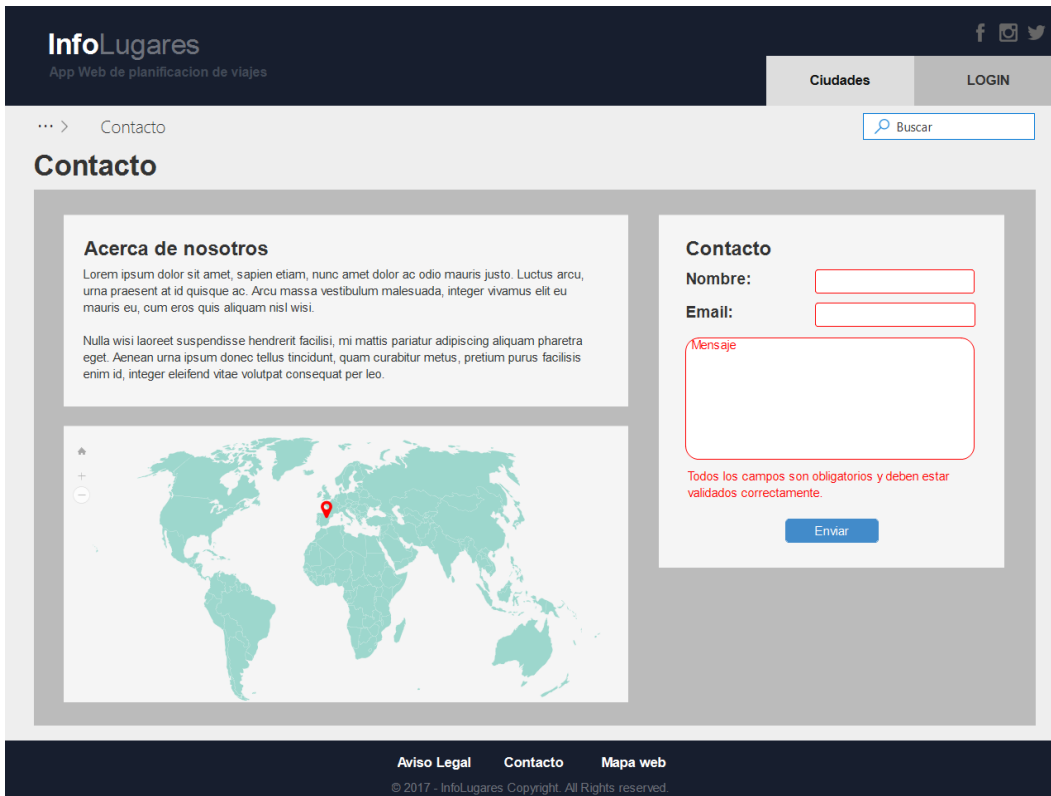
InfoLugares
App Web de planificacion de viajes

Ciudades
LOGIN

··· > Contacto

Buscar

Contacto

Acerca de nosotros
Lorem ipsum dolor sit amet, sapien etiam, nunc amet dolor ac odio mauris justo. Luctus arcu, urna praesent at id quisque ac. Arcu massa vestibulum malesuada, integer vivamus elit eu mauris eu, cum eros quis aliquam nisl wisi.

Nulla wisi laoreet suspendisse hendrerit facilisi, mi mattis pariatur adipiscing aliquam pharetra eget. Aenean urna ipsum donec tellus tincidunt, quam curabitur metus, pretium purus facilisis enim id, integer eleifend vitae volutpat consequat per leo.

+
−

Contacto
Nombre:
Email:
Mensaje
Todos los campos son obligatorios y deben estar validados correctamente.
Enviar

Aviso Legal
Contacto
Mapa web
© 2017 - InfoLugares Copyright. All Rights reserved.